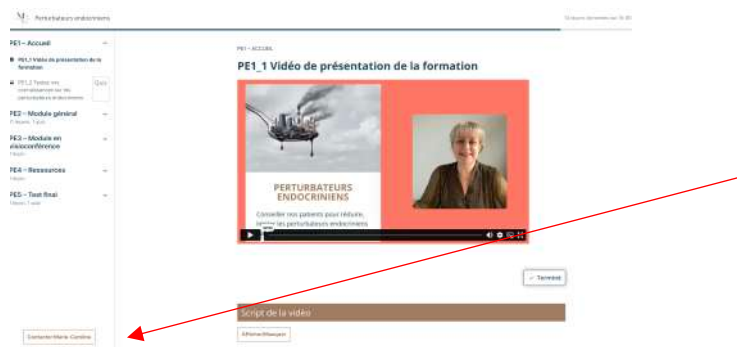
Perturbateurs endocriniens

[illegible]

PE1 – Accueil

PE1_1 Vidéo de présentation de la formation

PE1_2 Testez vos connaissances sur les perturbateurs endocriniens

Quiz

PE2 – Module général

PE3 – Module en visioconférence

PE4 – Ressources

PE5 – Test final

PE1 – ACCUEIL

PE1_1 Vidéo de présentation de la formation

PERTURBATEURS ENDOCRINIENS

Conseiller vos patients pour réduire, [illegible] les perturbateurs endocriniens

✓ Terminé

Script de la vidéo

Afficher/Masquer

Contacter Marie-Caroline